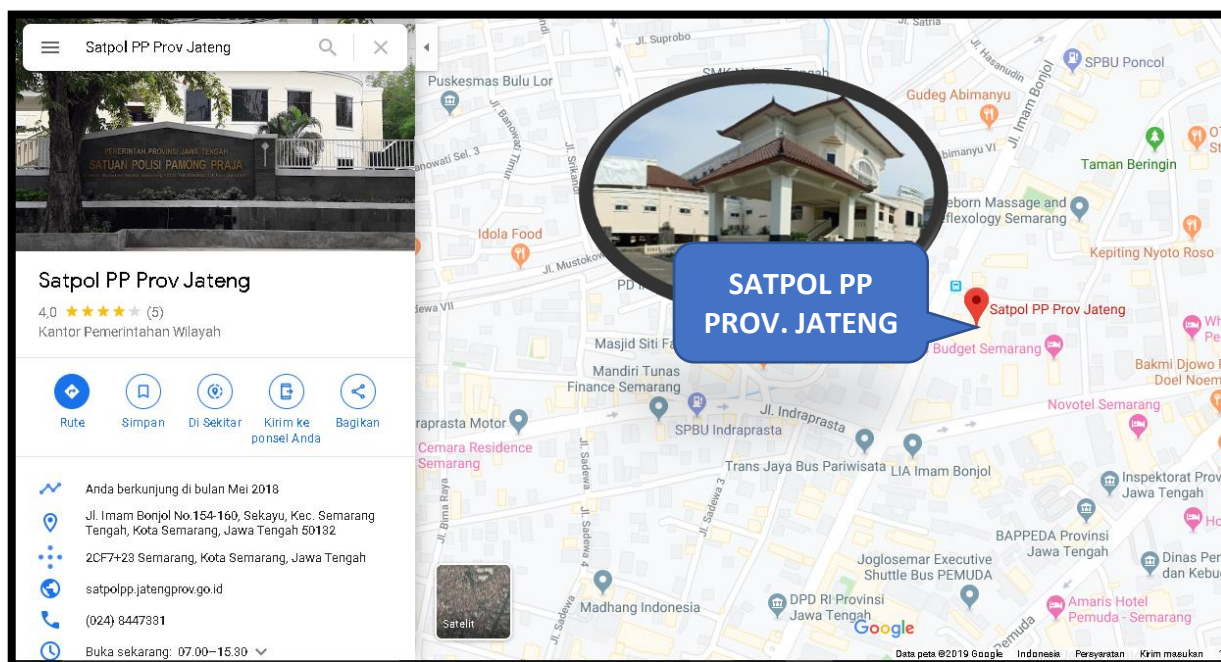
Satpol PP Prov Jateng

PEMERINTAH PROVINSI JAWA TENGAH
SATUAN POLISI PAMONG PRAJA

Satpol PP Prov Jateng
4,0 ★★★★ (5)
Kantor Pemerintahan Wilayah

Rute
Simpan
Di Sekitar
Kirim ke ponsel Anda
Bagikan

Anda berkunjung di bulan Mei 2018
Jl. Imam Bonjol No.154-160, Sekayu, Kec. Semarang Tengah, Kota Semarang, Jawa Tengah 50132
2CF7+23 Semarang, Kota Semarang, Jawa Tengah
satpolpp.jatengprov.go.id
(024) 8447331
Buka sekarang: 07.00–15.30

Satelit

SATPOL PP PROV. JATENG

Jl. Satria
Jl. Suprobo
Puskesmas Bulu Lor
SMK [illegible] Tengah
SPBU Poncol
Gudeg Abimanyu
Jl. Imam Bonjol
Jl. Hasanudin
Abimanyu VI
Taman Beringin
anowati Sel. 3
Jl. Banowati Timur
Jl. Sikanan
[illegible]eborn Massage and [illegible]eflexology Semarang
Idola Food
Jl. Mustokoweni
Kepiting Nyoto Roso
PD
Satpol PP Prov Jateng
Sadewa VII
Masjid Siti Fa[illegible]
Budget Semarang
Mandiri Tunas Finance Semarang
Bakmi Djowo Doel Noem
Indraprasta Motor
Jl. Indraprasta
Novotel Semarang
SPBU Indraprasta
Cemara Residence Semarang
Trans Jaya Bus Pariwisata
LIA Imam Bonjol
Inspektorat Prov Jawa Tengah
Jl. Sadewa
Jl. Sadewa 3
Jl. Bima Raya
Jl. Sadewa 4
BAPPEDA Provinsi Jawa Tengah
Joglosemar Executive Shuttle Bus PEMUDA
Dinas Per dan Kebu
Madhang Indonesia
DPD RI Provinsi Jawa Tengah
Amaris Hotel Pemuda - Semarang
Jl. Sadewa
Jl. Pemuda
Google
Data peta ©2019 Google Indonesia Persyaratan Kirim masukan